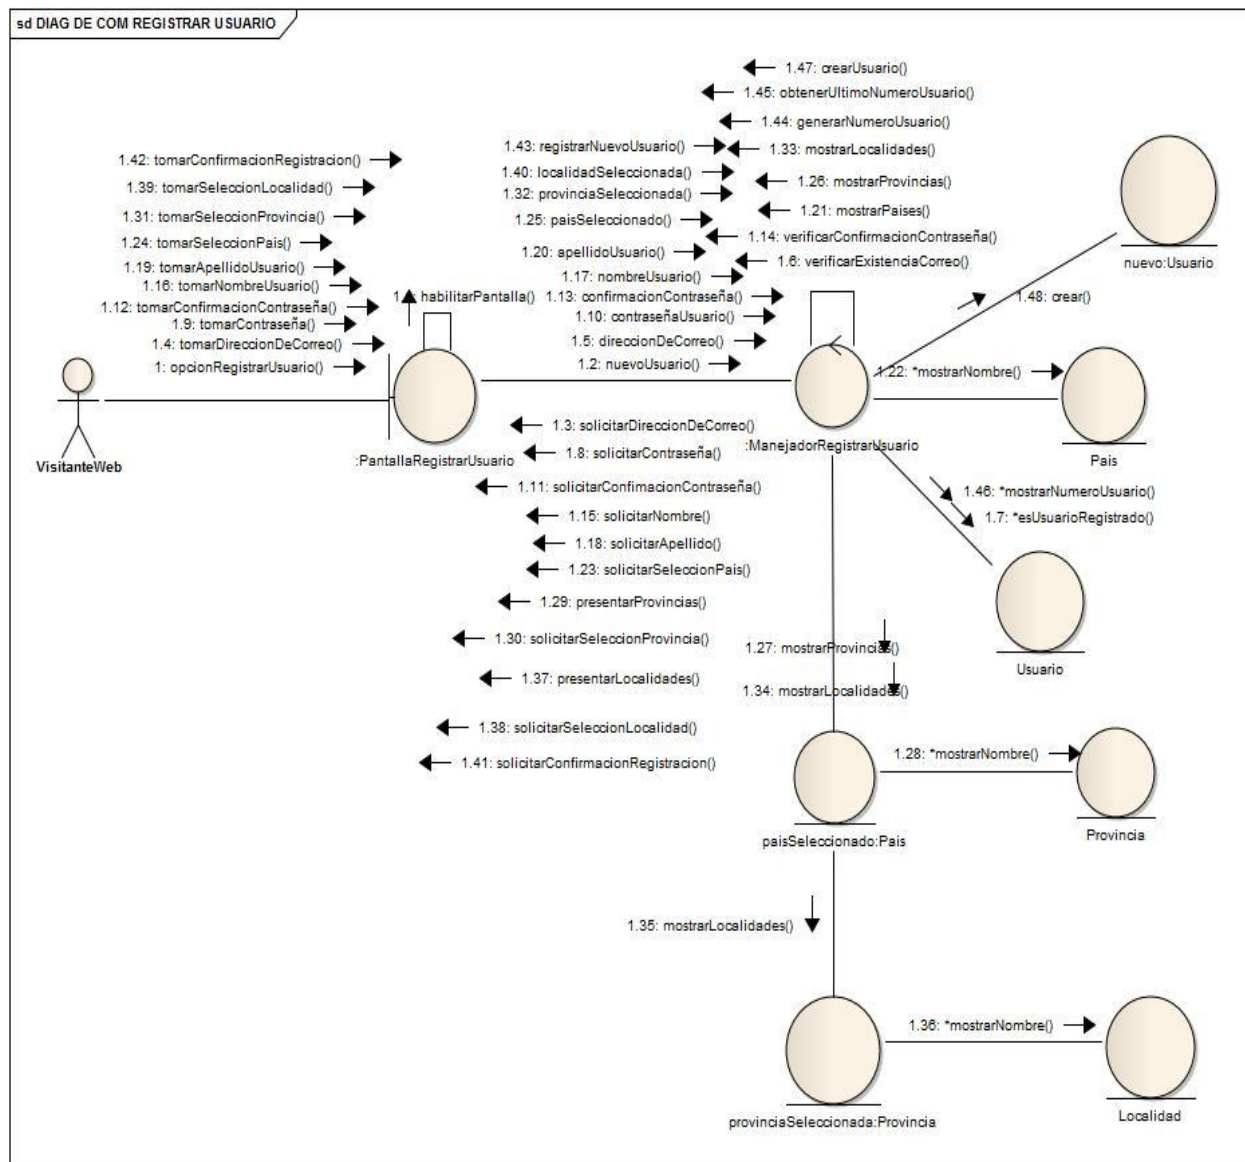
sd DIAG DE COM REGISTRAR USUARIO

1.47: crearUsuario()
1.45: obtenerUltimoNumeroUsuario()
1.44: generarNumeroUsuario()
1.43: registrarNuevoUsuario()
1.33: mostrarLocalidades()
1.40: localidadSeleccionada()
1.32: provinciaSeleccionada()
1.26: mostrarProvincias()
1.25: paisSeleccionado()
1.21: mostrarPaises()
1.14: verificarConfirmacionContraseña()
1.20: apellidoUsuario()
1.6: verificarExistenciaCorreo()
1.17: nombreUsuario()
1.13: confirmacionContraseña()
1.10: contraseñaUsuario()
1.5: direccionDeCorreo()
1.2: nuevoUsuario()

1.42: tomarConfirmacionRegistracion()
1.39: tomarSeleccionLocalidad()
1.31: tomarSeleccionProvincia()
1.24: tomarSeleccionPais()
1.19: tomarApellidoUsuario()
1.16: tomarNombreUsuario()
1.12: tomarConfirmacionContraseña()
1.9: tomarContraseña()
1.4: tomarDireccionDeCorreo()
1: opcionRegistrarUsuario()
1.1: habilitarPantalla()

VisitanteWeb
:PantallaRegistrarUsuario
:ManejadorRegistrarUsuario

nuevo:Usuario
1.48: crear()
1.22: *mostrarNombre()
Pais
1.46: *mostrarNumeroUsuario()
1.7: *esUsuarioRegistrado()
Usuario

1.3: solicitarDireccionDeCorreo()
1.8: solicitarContraseña()
1.11: solicitarConfimacionContraseña()
1.15: solicitarNombre()
1.18: solicitarApellido()
1.23: solicitarSeleccionPais()
1.29: presentarProvincias()
1.30: solicitarSeleccionProvincia()
1.37: presentarLocalidades()
1.38: solicitarSeleccionLocalidad()
1.41: solicitarConfirmacionRegistracion()

1.27: mostrarProvincias()
1.34: mostrarLocalidades()
1.28: *mostrarNombre()
paisSeleccionado:Pais
Provincia
1.35: mostrarLocalidades()
1.36: *mostrarNombre()
provinciaSeleccionada:Provincia
Localidad